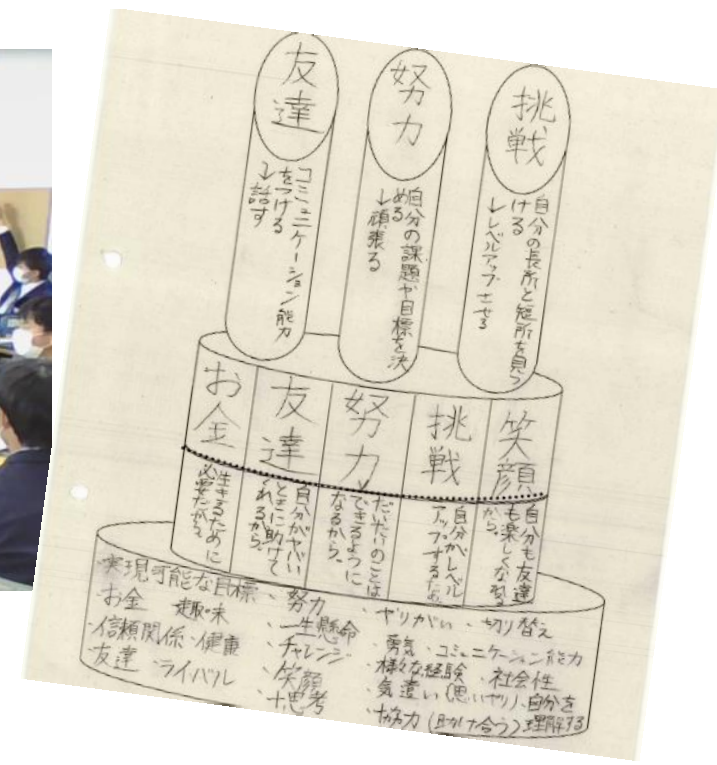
友達

コミュニケーション能力をつける
↓
話す

努力

自分の課題や目標を決める
↓
頑張る

挑戦

自分の長所と短所を見つける
↓
レベルアップさせる

お金

生きるために必要だから。

友達

自分がやばいときに助けてくれるから。

努力

だいたいのことはできるようになるから。

挑戦

自分がレベルアップするため。

笑顔

自分も友達も楽しくなるから。

実現可能な目標
・お金　・趣味　・努力　・やりがい　・切り替え
・信頼関係　・健康　・一生懸命　・勇気　・コミュニケーション能力
・友達　・ライバル　・チャレンジ　・様々な経験　・社会性
・笑顔　・気遣い(思いやり)　・自分さ
・思考　・協力(助け合う)　・理解する